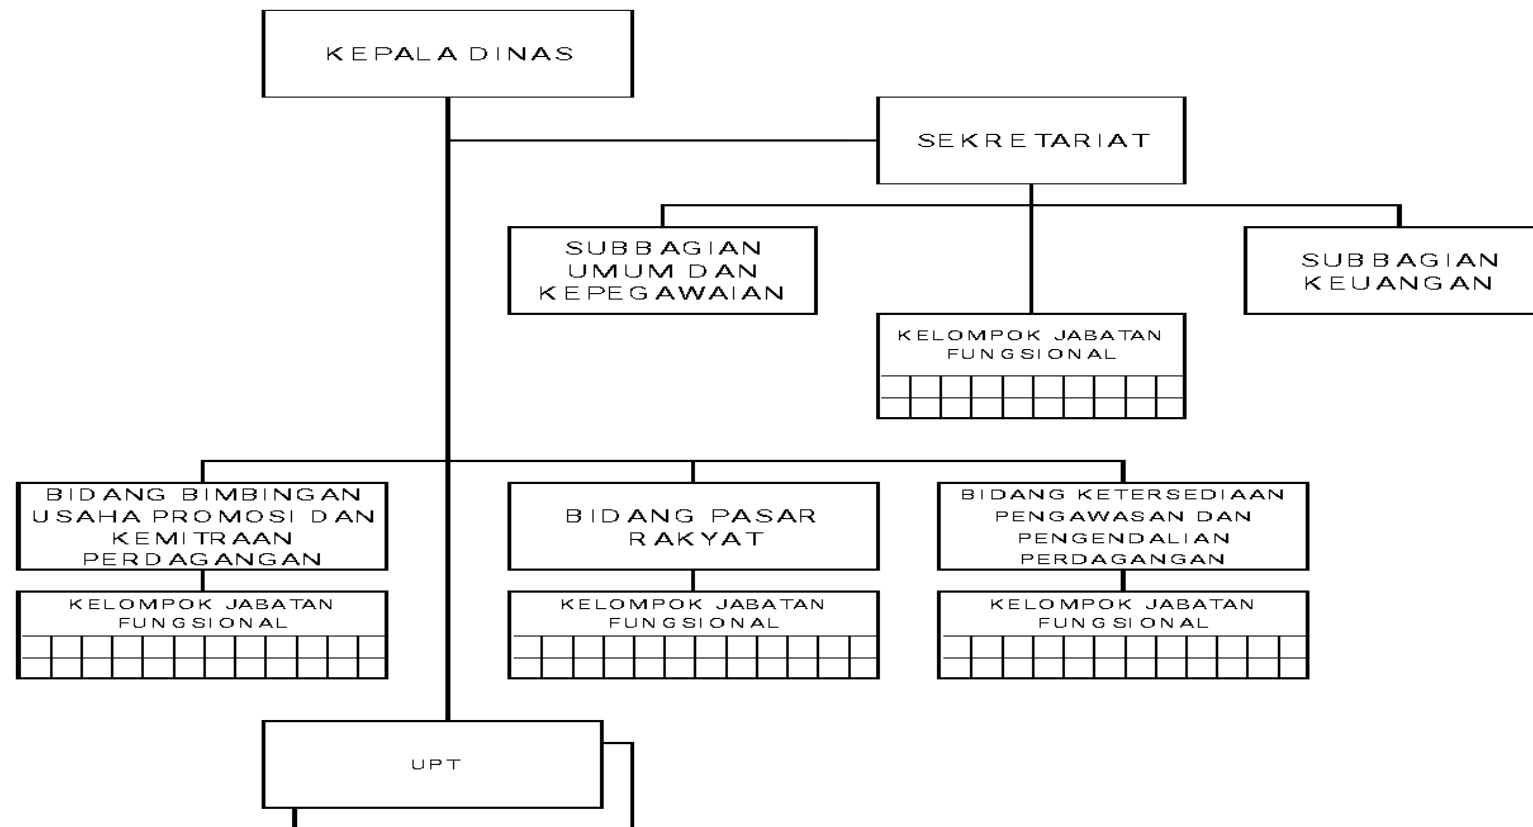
KEPALA DINAS

SEKRETARIAT

SUBBAGIAN UMUM DAN KEPEGAWAIAN

SUBBAGIAN KEUANGAN

KELOMPOK JABATAN FUNGSIONAL

BIDANG BIMBINGAN USAHA PROMOSI DAN KEMITRAAN PERDAGANGAN

KELOMPOK JABATAN FUNGSIONAL

BIDANG PASAR RAKYAT

KELOMPOK JABATAN FUNGSIONAL

BIDANG KETERSEDIAAN PENGAWASAN DAN PENGENDALIAN PERDAGANGAN

KELOMPOK JABATAN FUNGSIONAL

UPT